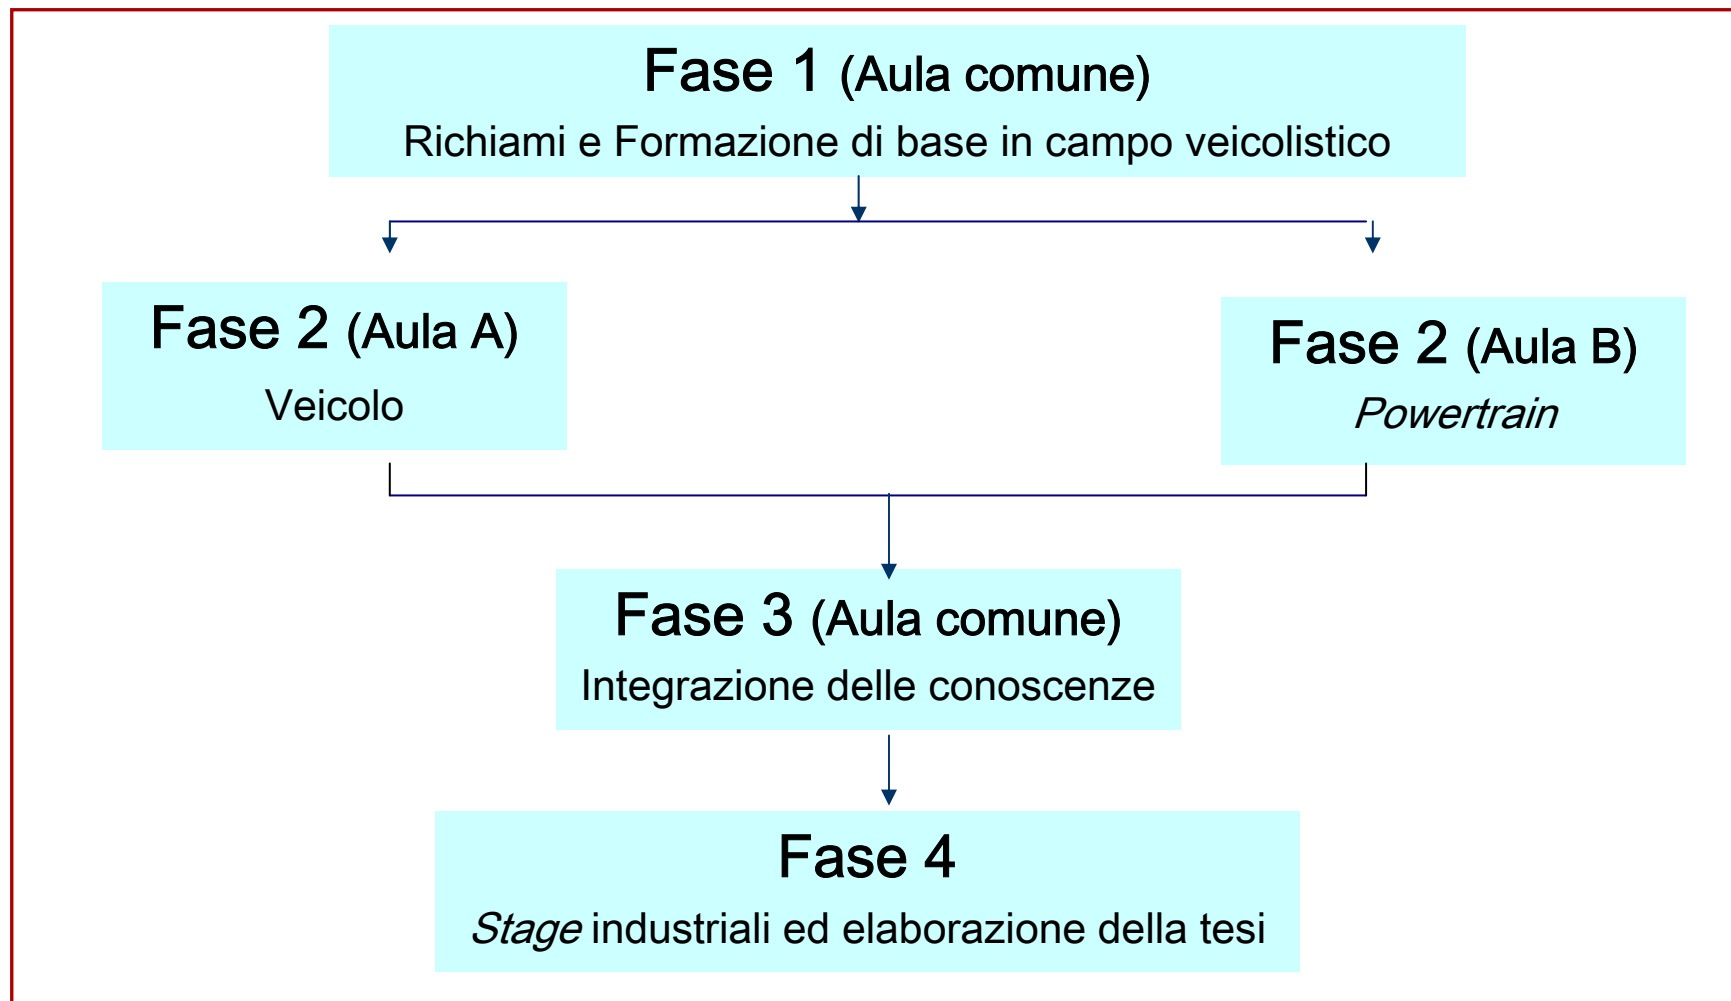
Fase 1 (Aula comune)
Richiami e Formazione di base in campo veicolistico

Fase 2 (Aula A)
Veicolo

Fase 2 (Aula B)
Powertrain

Fase 3 (Aula comune)
Integrazione delle conoscenze

Fase 4
Stage industriali ed elaborazione della tesi